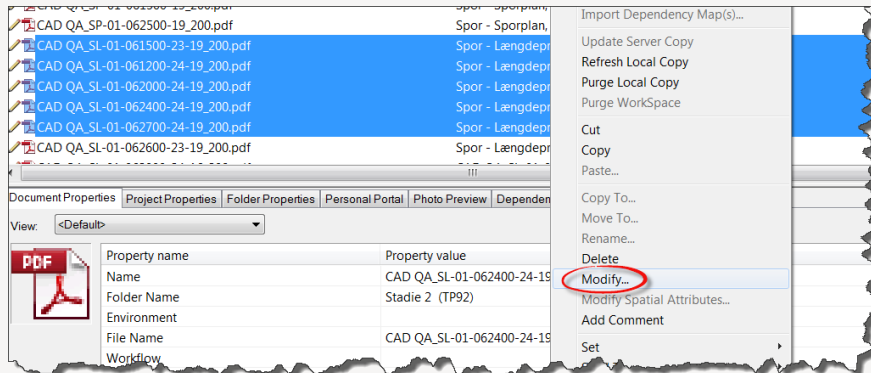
CAD QA_SP-01-062500-19_200.pdf Spor - Sporplan,
CAD QA_SL-01-061500-23-19_200.pdf Spor - Længdepr
CAD QA_SL-01-061200-24-19_200.pdf Spor - Længdepr
CAD QA_SL-01-062000-24-19_200.pdf Spor - Længdepr
CAD QA_SL-01-062400-24-19_200.pdf Spor - Længdepr
CAD QA_SL-01-062700-24-19_200.pdf Spor - Længdepr
CAD QA_SL-01-062600-23-19_200.pdf Spor - Længdepr

Document Properties | Project Properties | Folder Properties | Personal Portal | Photo Preview | Dependen

View: <Default>

PDF

| Property name | Property value |
|---|---|
| Name | CAD QA_SL-01-062400-24-19 |
| Folder Name | Stadie 2 (TP92) |
| Environment | |
| File Name | CAD QA_SL-01-062400-24-19 |
| Workflow | |

Import Dependency Map(s)...
Update Server Copy
Refresh Local Copy
Purge Local Copy
Purge WorkSpace
Cut
Copy
Paste...
Copy To...
Move To...
Rename...
Delete
Modify...
Modify Spatial Attributes...
Add Comment
Set